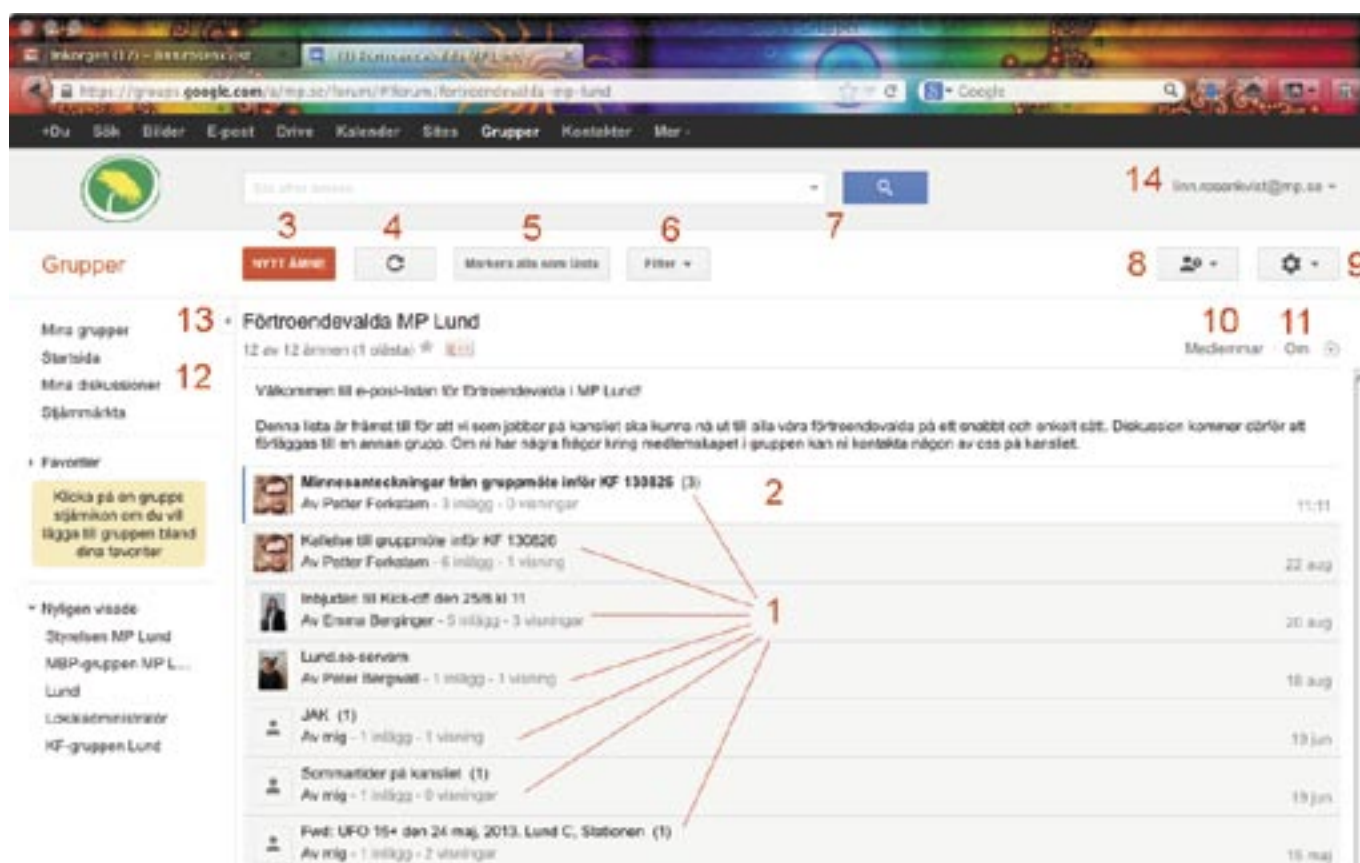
Inkorgen (17) - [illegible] (1) Förtroendevalda MP Lund

https://groups.google.com/a/mp.se/forum/#!forum/fortroendevalda-mp-lund

Google

+Du Sök Bilder E-post Drive Kalender Sites Grupper Kontakter Mer

14 linn.rosenkvist@mp.se

3 4 5 6 7

Grupper

NYTT ÄMNE

Markera alla som lästa

Filter

8 9

Mina grupper

Startsida

Mina diskussioner

Stjärnmärkta

13 12

Förtroendevalda MP Lund

12 av 12 ämnen (1 olästa)

10 11

Medlemmar Om

Välkommen till e-post-listan för förtroendevalda i MP Lund!

Denna lista är främst till för att vi som jobbar på kansliet ska kunna nå ut till alla våra förtroendevalda på ett snabbt och enkelt sätt. Diskussion kommer därför att förläggas till en annan grupp. Om ni har några frågor kring medlemskapet i gruppen kan ni kontakta någon av oss på kansliet.

Favoriter

Klicka på en grupps stjärnikon om du vill lägga till gruppen bland dina favoriter

Nyligen visade

Styrelsen MP Lund

MBP-gruppen MP L...

Lund

Lokaladministratör

KF-gruppen Lund

Minnesanteckningar från gruppmöte inför KF 130826 (3)
Av Petter Forkstam - 3 inlägg - 0 visningar
11:11

2

Kallelse till gruppmöte inför KF 130826
Av Petter Forkstam - 6 inlägg - 1 visning
22 aug

Inbjudan till Kick-off den 25/8 kl 11
Av Emma Berginger - 5 inlägg - 3 visningar
20 aug

1

Lund.se-servern
Av Peter Bergwall - 1 inlägg - 1 visning
18 aug

JAK (1)
Av mig - 1 inlägg - 1 visning
19 jun

Sommartider på kansliet (1)
Av mig - 1 inlägg - 0 visningar
19 jun

Fwd: UFO 16+ den 24 maj, 2013, Lund C, Stationen (1)
Av mig - 1 inlägg - 2 visningar
15 maj